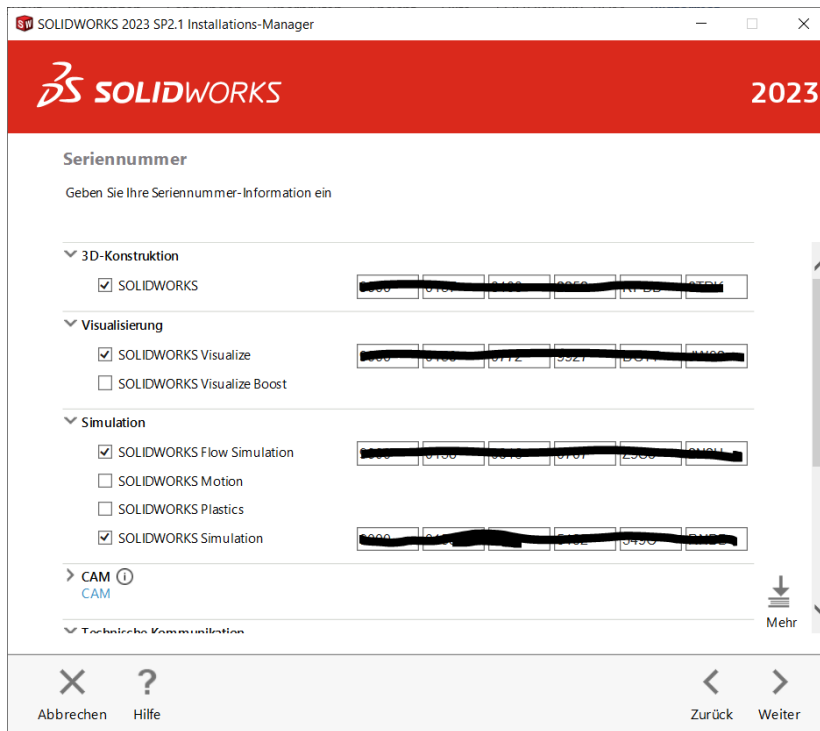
SOLIDWORKS 2023 SP2.1 Installations-Manager

SOLIDWORKS

2023

Seriennummer

Geben Sie Ihre Seriennummer-Information ein

3D-Konstruktion

SOLIDWORKS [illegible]

Visualisierung

SOLIDWORKS Visualize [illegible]

SOLIDWORKS Visualize Boost

Simulation

SOLIDWORKS Flow Simulation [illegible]

SOLIDWORKS Motion

SOLIDWORKS Plastics

SOLIDWORKS Simulation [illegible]

CAM

CAM

Technische Kommunikation

Mehr

Abbrechen

Hilfe

Zurück

Weiter